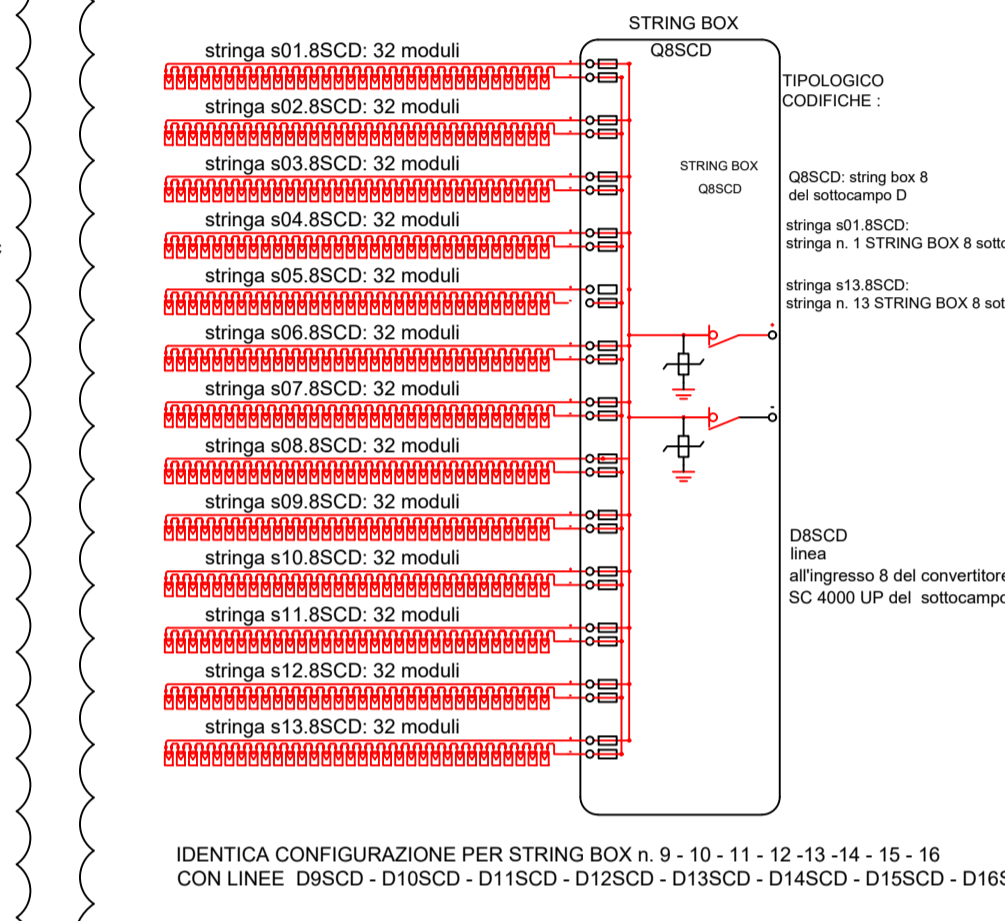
STRING BOX
Q8SCD

stringa s01.8SCD: 32 moduli
stringa s02.8SCD: 32 moduli
stringa s03.8SCD: 32 moduli
stringa s04.8SCD: 32 moduli
stringa s05.8SCD: 32 moduli
stringa s06.8SCD: 32 moduli
stringa s07.8SCD: 32 moduli
stringa s08.8SCD: 32 moduli
stringa s09.8SCD: 32 moduli
stringa s10.8SCD: 32 moduli
stringa s11.8SCD: 32 moduli
stringa s12.8SCD: 32 moduli
stringa s13.8SCD: 32 moduli

STRING BOX
Q8SCD

TIPOLOGICO
CODIFICHE :

Q8SCD: string box 8
del sottocampo D

stringa s01.8SCD:
stringa n. 1 STRING BOX 8 sotto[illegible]

stringa s13.8SCD:
stringa n. 13 STRING BOX 8 sot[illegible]

+
-

D8SCD
linea
all'ingresso 8 del convertitor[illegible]
SC 4000 UP del sottocamp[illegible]

IDENTICA CONFIGURAZIONE PER STRING BOX n. 9 - 10 - 11 - 12 -13 -14 - 15 - 16
CON LINEE D9SCD - D10SCD - D11SCD - D12SCD - D13SCD - D14SCD - D15SCD - D16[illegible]